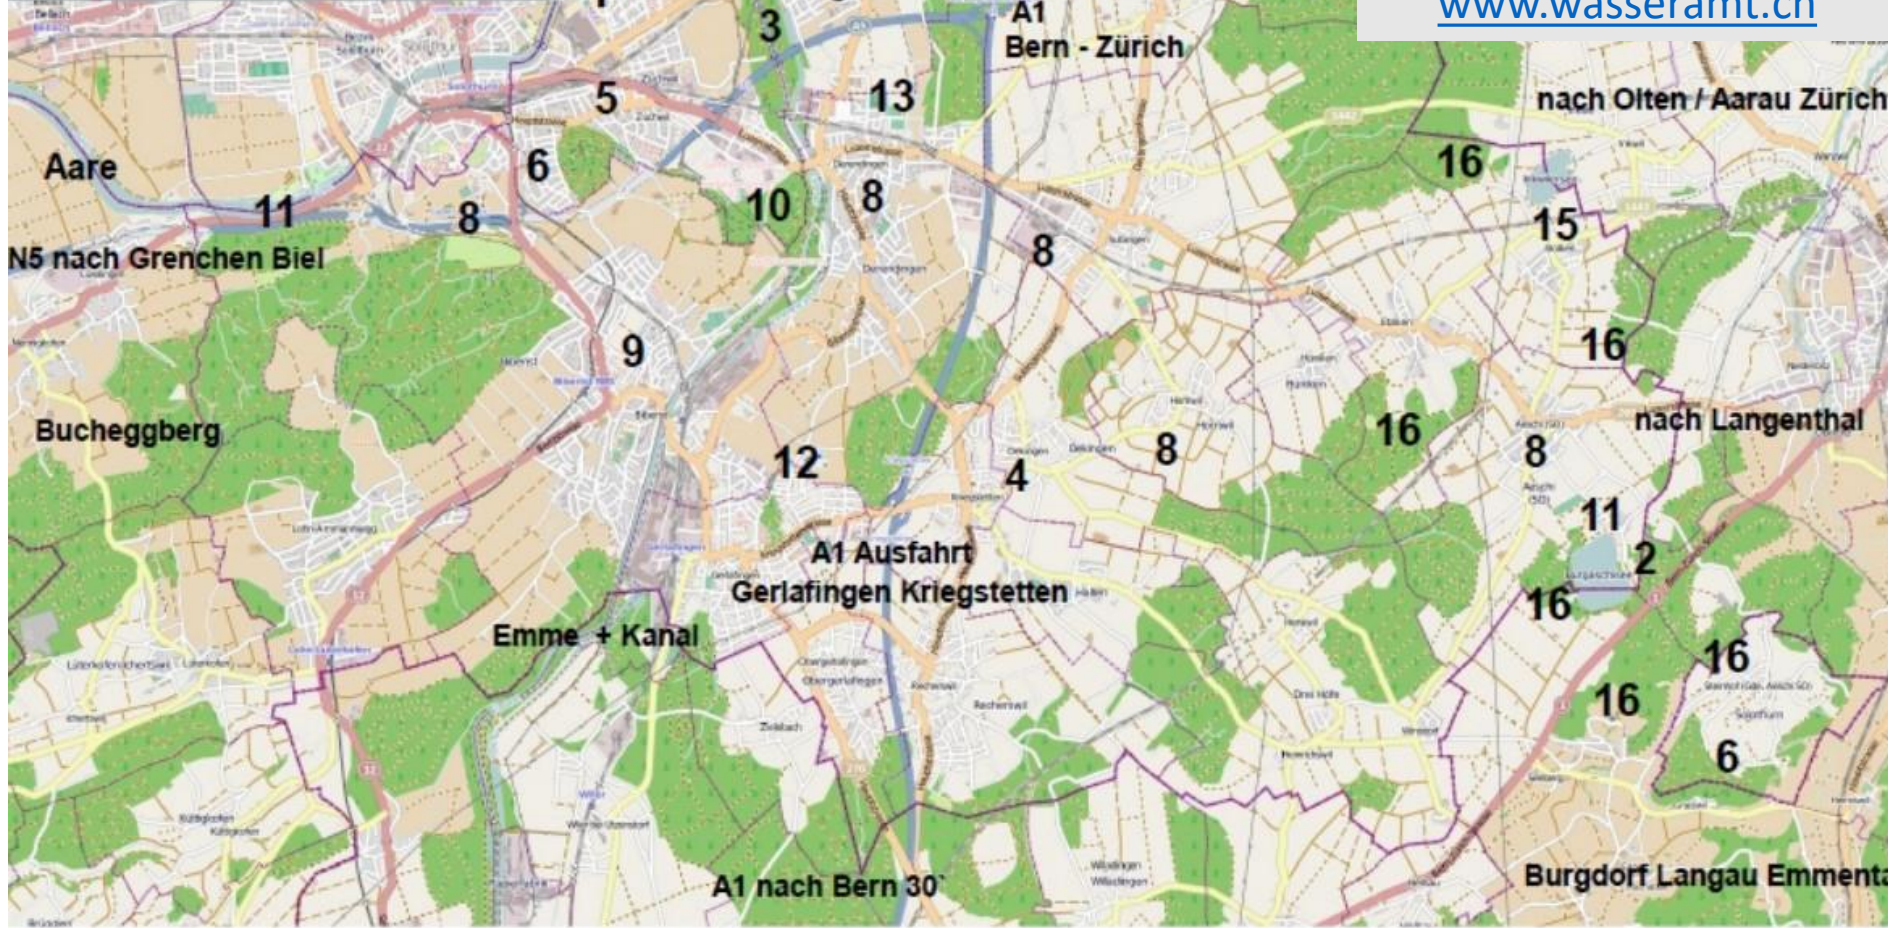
www.wasseramt.ch

A1
Bern - Zürich

3

13

5

nach Olten / Aarau Zürich

Aare

6

16

11

8

10

8

15

N5 nach Grenchen Biel

8

9

16

Bucheggberg

16

nach Langenthal

8

12

8

4

11

A1 Ausfahrt
Gerlafingen Kriegstetten

2

16

Emme + Kanal

16

16

6

A1 nach Bern 30`

Burgdorf Langau Emmenta